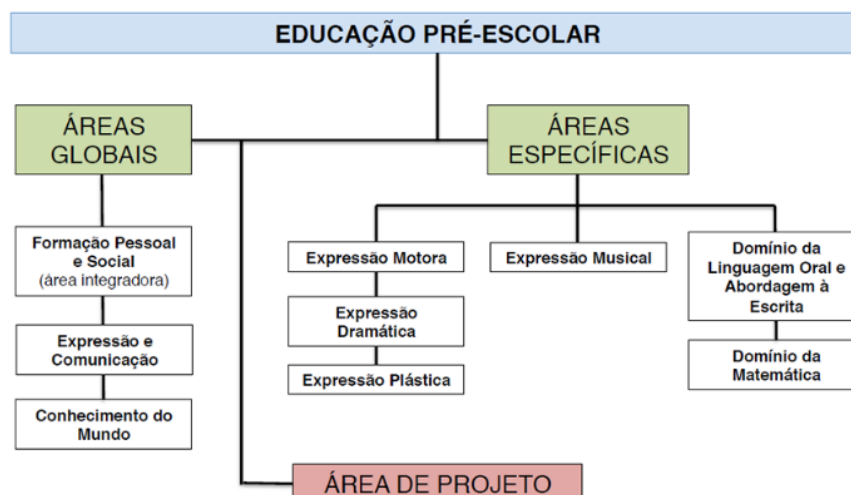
EDUCAÇÃO PRÉ-ESCOLAR

ÁREAS GLOBAIS

Formação Pessoal e Social (área integradora)

Expressão e Comunicação

Conhecimento do Mundo

ÁREAS ESPECÍFICAS

Expressão Motora

Expressão Dramática

Expressão Plástica

Expressão Musical

Domínio da Linguagem Oral e Abordagem à Escrita

Domínio da Matemática

ÁREA DE PROJETO